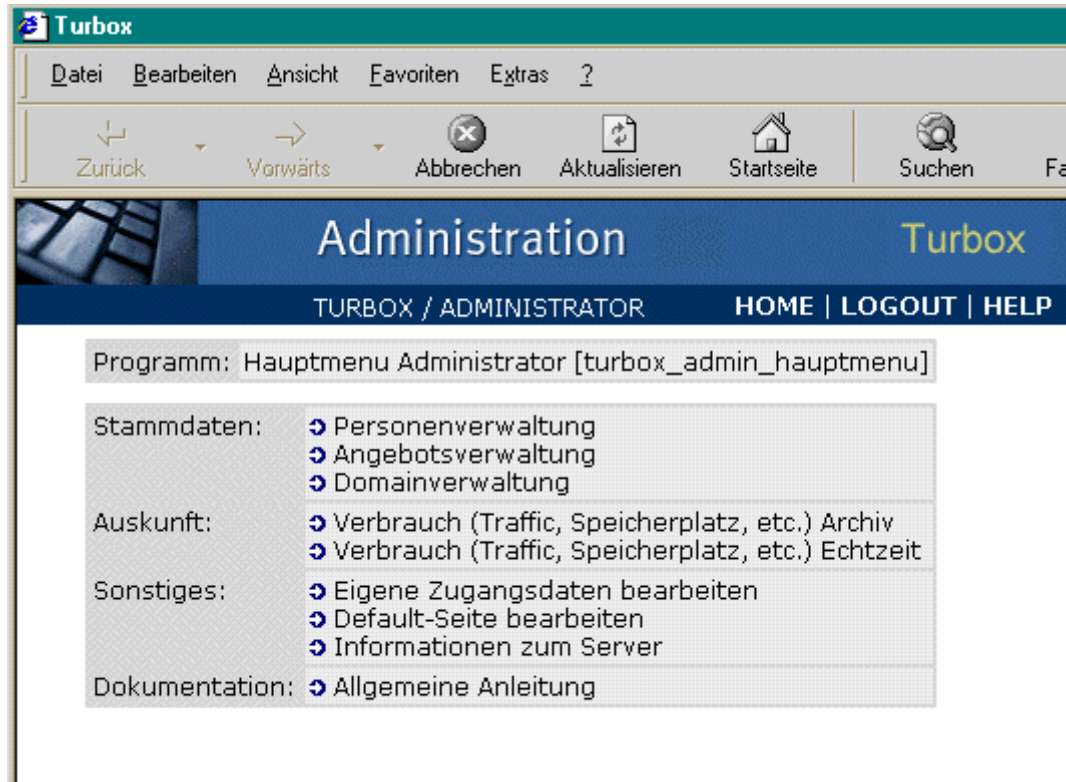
Turbox

Datei Bearbeiten Ansicht Favoriten Extras ?

Zurück Vorwärts Abbrechen Aktualisieren Startseite Suchen Fa

Administration Turbox

TURBOX / ADMINISTRATOR HOME | LOGOUT | HELP

Programm: Hauptmenu Administrator [turbox_admin_hauptmenu]

| Stammdaten: | Personenverwaltung<br>Angebotsverwaltung<br>Domainverwaltung |
|---|---|
| Auskunft: | Verbrauch (Traffic, Speicherplatz, etc.) Archiv<br>Verbrauch (Traffic, Speicherplatz, etc.) Echtzeit |
| Sonstiges: | Eigene Zugangsdaten bearbeiten<br>Default-Seite bearbeiten<br>Informationen zum Server |
| Dokumentation: | Allgemeine Anleitung |